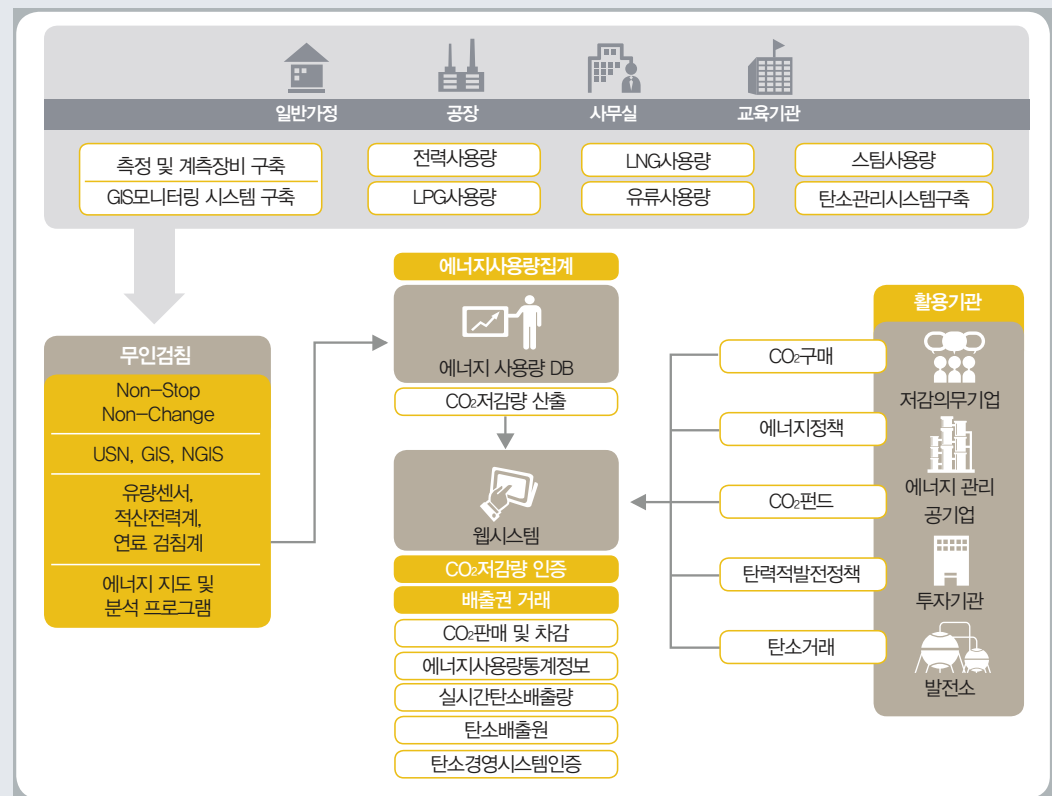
일반가정

공장

사무실

교육기관

측정 및 계측장비 구축

GIS모니터링 시스템 구축

전력사용량

LPG사용량

LNG사용량

유류사용량

스팀사용량

탄소관리시스템구축

무인검침

Non-Stop
Non-Change

USN, GIS, NGIS

유량센서,
적산전력계,
연료 검침계

에너지 지도 및
분석 프로그램

에너지사용량집계

에너지 사용량 DB

$CO_2$저감량 산출

웹시스템

$CO_2$저감량 인증

배출권 거래

$CO_2$판매 및 차감

에너지사용량통계정보

실시간탄소배출량

탄소배출원

탄소경영시스템인증

$CO_2$구매

에너지정책

$CO_2$펀드

탄력적발전정책

탄소거래

활용기관

저감의무기업

에너지 관리
공기업

투자기관

발전소